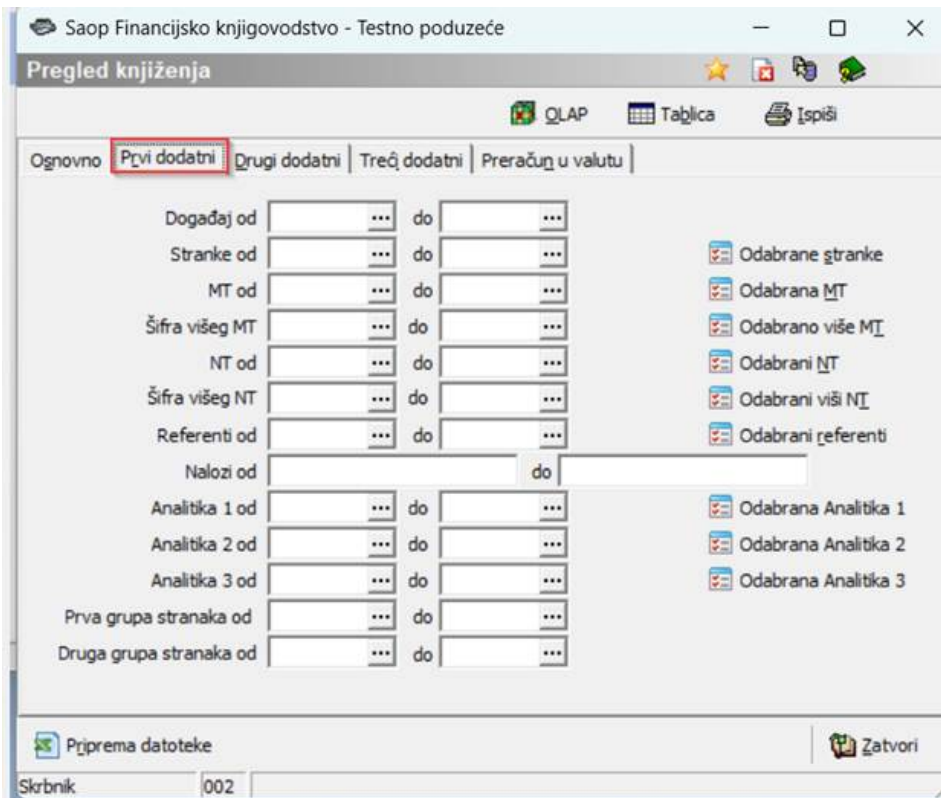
Saop Financijsko knjigovodstvo - Testno poduzeće

Pregled knjiženja

OLAP Tablica Ispiši

Osnovno | Prvi dodatni | Drugi dodatni | Treći dodatni | Preračun u valutu

Događaj od ... do ...
Stranke od ... do ... Odabrane stranke
MT od ... do ... Odabrana MT
Šifra višeg MT ... do ... Odabrano više MT
NT od ... do ... Odabrani NT
Šifra višeg NT ... do ... Odabrani viši NT
Referenti od ... do ... Odabrani referenti
Nalozi od do
Analitika 1 od ... do ... Odabrana Analitika 1
Analitika 2 od ... do ... Odabrana Analitika 2
Analitika 3 od ... do ... Odabrana Analitika 3
Prva grupa stranaka od ... do ...
Druga grupa stranaka od ... do ...

Priprema datoteke

Zatvori

Skrbnik 002